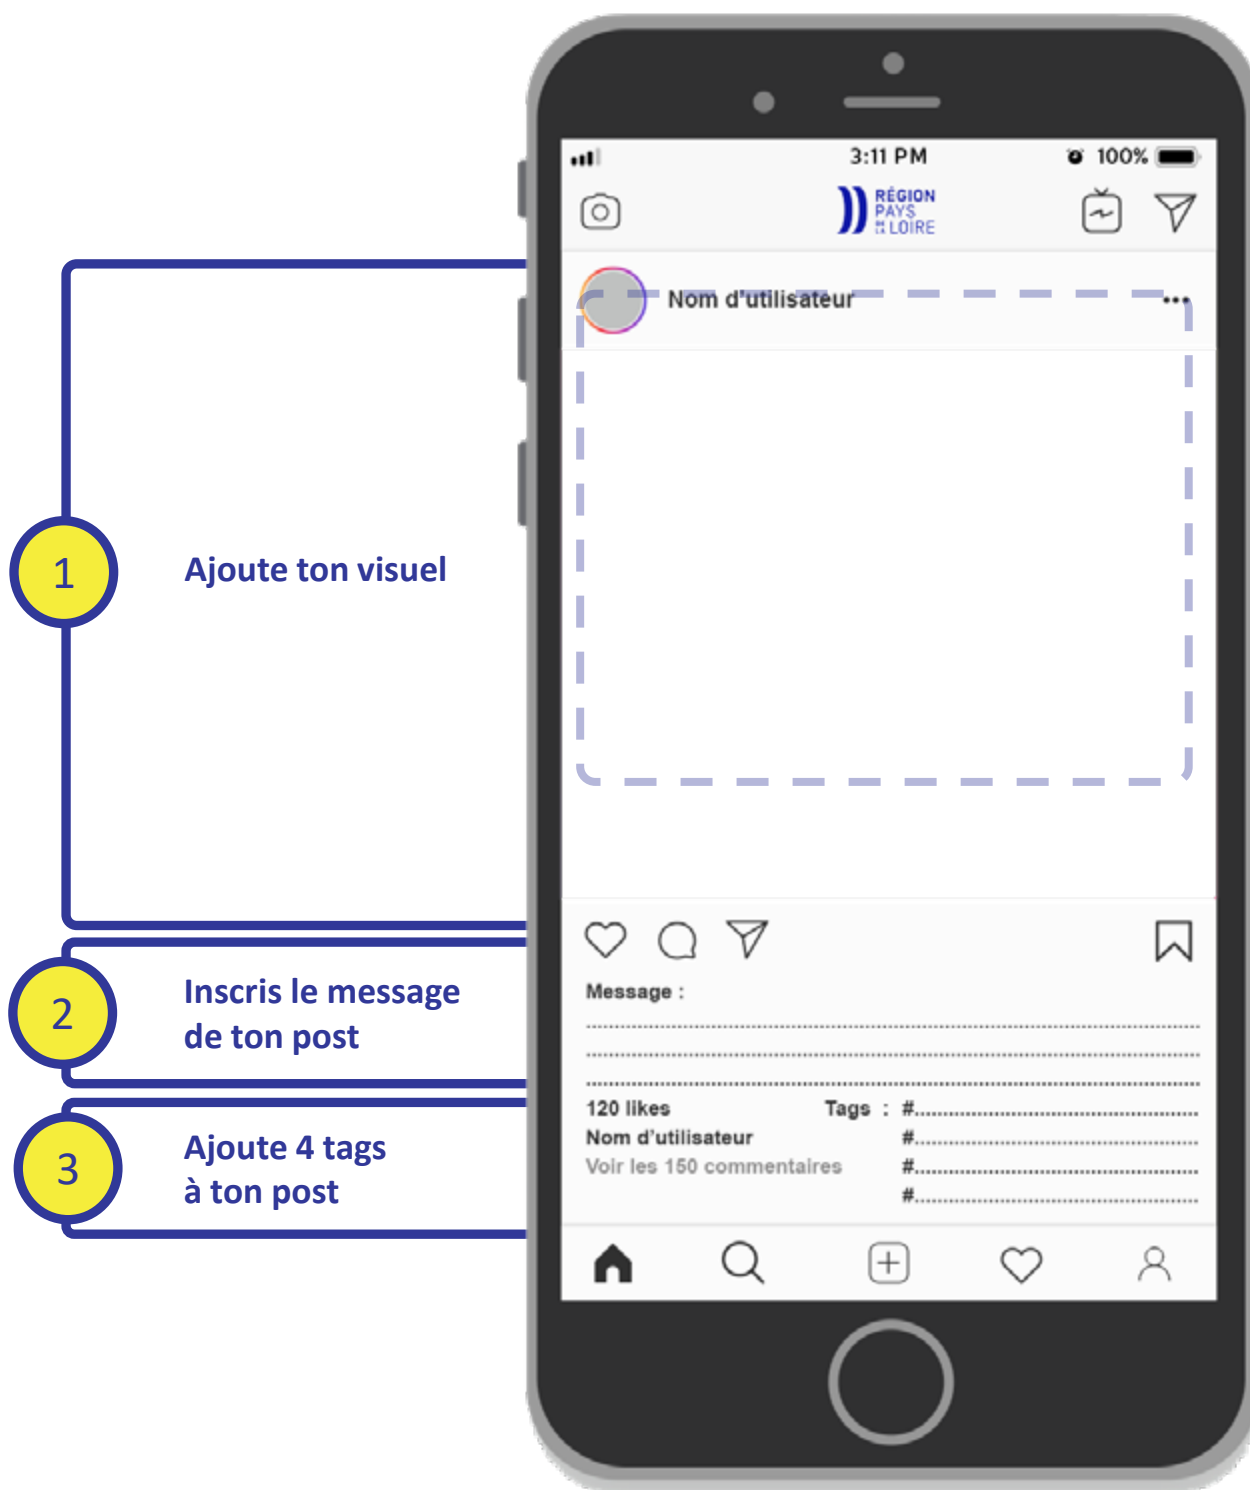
1
Ajoute ton visuel

2
Inscris le message de ton post

3
Ajoute 4 tags à ton post

3:11 PM
100%

RÉGION PAYS DE LA LOIRE

Nom d'utilisateur

Message :

120 likes
Nom d'utilisateur
Voir les 150 commentaires

Tags : #.......
#.......
#.......
#.......